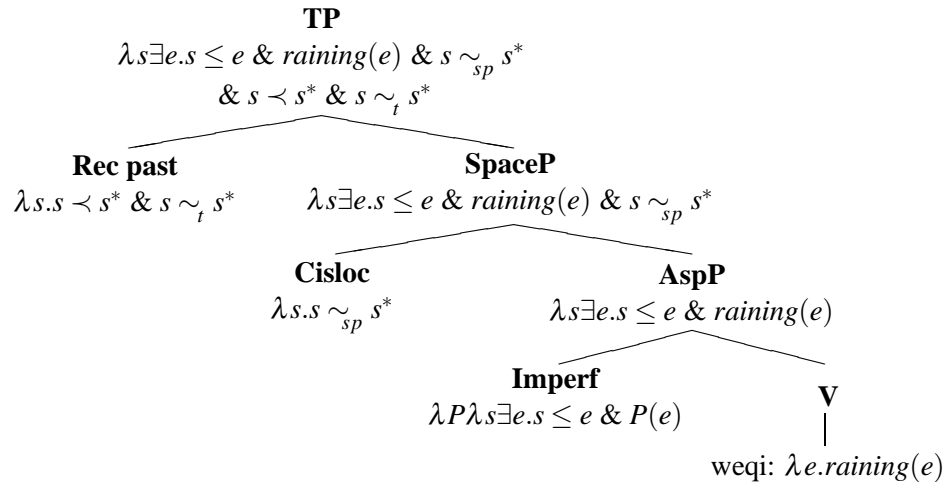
**TP**

$\lambda s \exists e. s \leq e \ \& \ raining(e) \ \& \ s \sim_{sp} s^* \ \& \ s \prec s^* \ \& \ s \sim_{t} s^*$

**Rec past**

$\lambda s. s \prec s^* \ \& \ s \sim_{t} s^*$

**SpaceP**

$\lambda s \exists e. s \leq e \ \& \ raining(e) \ \& \ s \sim_{sp} s^*$

**Cisloc**

$\lambda s. s \sim_{sp} s^*$

**AspP**

$\lambda s \exists e. s \leq e \ \& \ raining(e)$

**Imperf**

$\lambda P \lambda s \exists e. s \leq e \ \& \ P(e)$

**V**

weqi: $\lambda e. raining(e)$